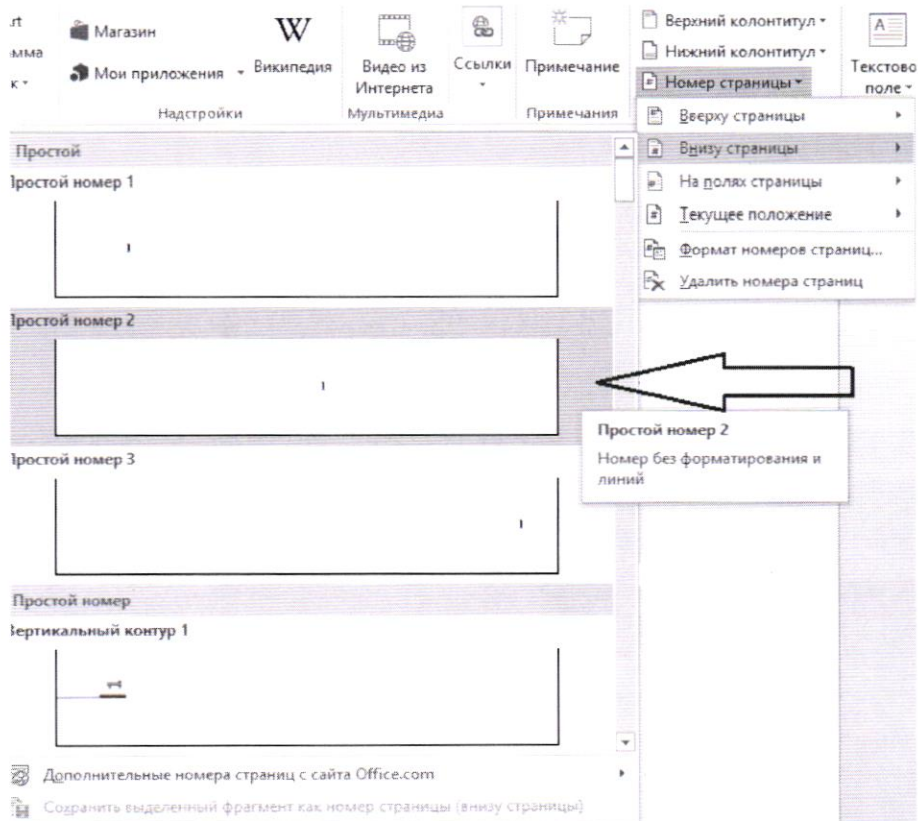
rt
мма
к
Магазин
Мои приложения
W
Википедия
Надстройки
Видео из Интернета
Мультимедиа
Ссылки
Примечание
Примечания
Верхний колонтитул
Нижний колонтитул
Номер страницы
Текстово поле

Вверху страницы
Внизу страницы
На полях страницы
Текущее положение
Формат номеров страниц...
Удалить номера страниц

Простой
Простой номер 1
1
Простой номер 2
1
Простой номер 3
1
Простой номер
Вертикальный контур 1
1

Простой номер 2
Номер без форматирования и линий

Дополнительные номера страниц с сайта Office.com
Сохранить выделенный фрагмент как номер страницы (внизу страницы)